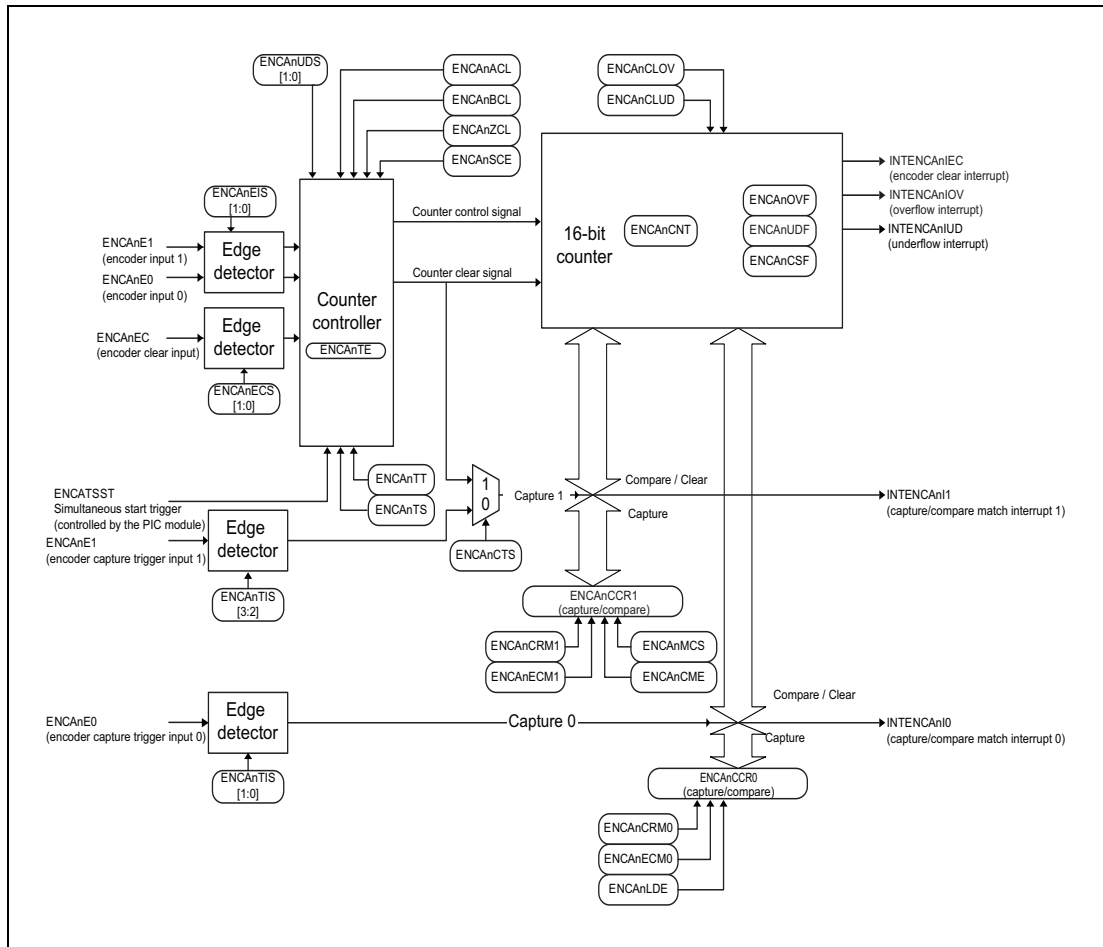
ENCAnUDS [1:0]

ENCAnACL

ENCAnBCL

ENCAnZCL

ENCAnSCE

ENCAnCLOV

ENCAnCLUD

INTENCAnIEC (encoder clear interrupt)

INTENCAnIOV (overflow interrupt)

INTENCAnIUD (underflow interrupt)

ENCAnEIS [1:0]

ENCAnE1 (encoder input 1)

ENCAnE0 (encoder input 0)

Edge detector

Counter control signal

Counter clear signal

16-bit counter

ENCAnCNT

ENCAnOVF

ENCAnUDF

ENCAnCSF

Counter controller

ENCAnTE

ENCAnEC (encoder clear input)

Edge detector

ENCAnECS [1:0]

ENCAnTT

ENCAnTS

1

0

Capture 1

Compare / Clear

Capture

INTENCAnI1 (capture/compare match interrupt 1)

ENCATSST Simultaneous start trigger (controlled by the PIC module)

ENCAnE1 (encoder capture trigger input 1)

Edge detector

ENCAnCTS

ENCAnTIS [3:2]

ENCAnCCR1 (capture/compare)

ENCAnCRM1

ENCAnECM1

ENCAnMCS

ENCAnCME

Compare / Clear

ENCAnE0 (encoder capture trigger input 0)

Edge detector

Capture 0

Capture

INTENCAnI0 (capture/compare match interrupt 0)

ENCAnTIS [1:0]

ENCAnCCR0 (capture/compare)

ENCAnCRM0

ENCAnECM0

ENCAnLDE